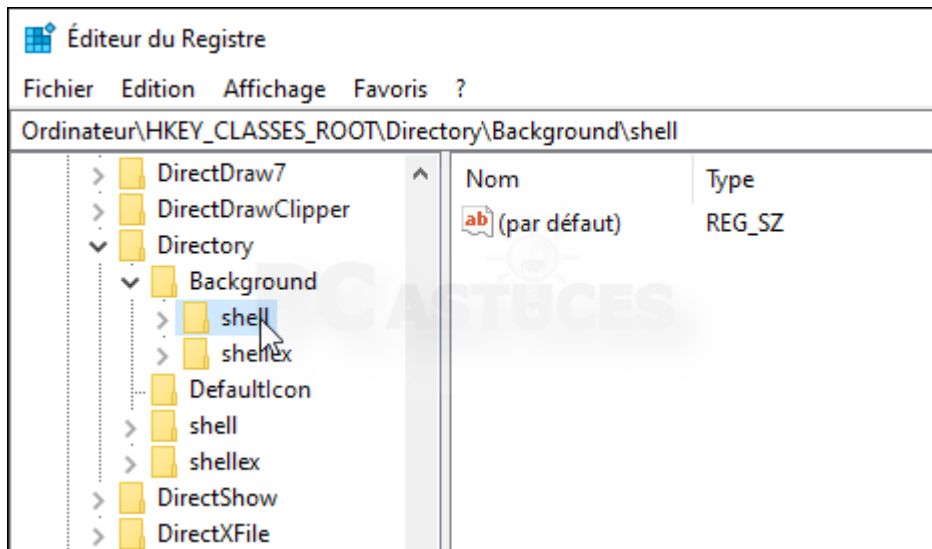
Éditeur du Registre

Fichier Edition Affichage Favoris ?

Ordinateur\HKEY_CLASSES_ROOT\Directory\Background\shell

DirectDraw7
DirectDrawClipper
Directory
Background
shell
shellex
DefaultIcon
shell
shellex
DirectShow
DirectXFile

| Nom | Type |
|---|---|
| ab (par défaut) | REG_SZ |

PC ASTUCES